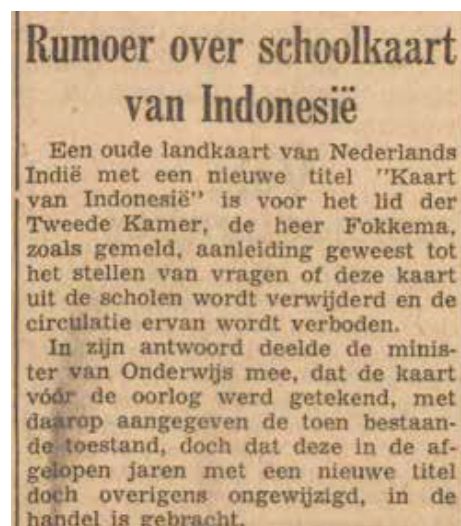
Rumoer over schoolkaart van Indonesië

Een oude landkaart van Nederlands Indië met een nieuwe titel "Kaart van Indonesië" is voor het lid der Tweede Kamer, de heer Fokkema, zoals gemeld, aanleiding geweest tot het stellen van vragen of deze kaart uit de scholen wordt verwijderd en de circulatie ervan wordt verboden.

In zijn antwoord deelde de minister van Onderwijs mee, dat de kaart vóór de oorlog werd getekend, met daarop aangegeven de toen bestaande toestand, doch dat deze in de afgelopen jaren met een nieuwe titel doch overigens ongewijzigd, in de handel is gebracht.